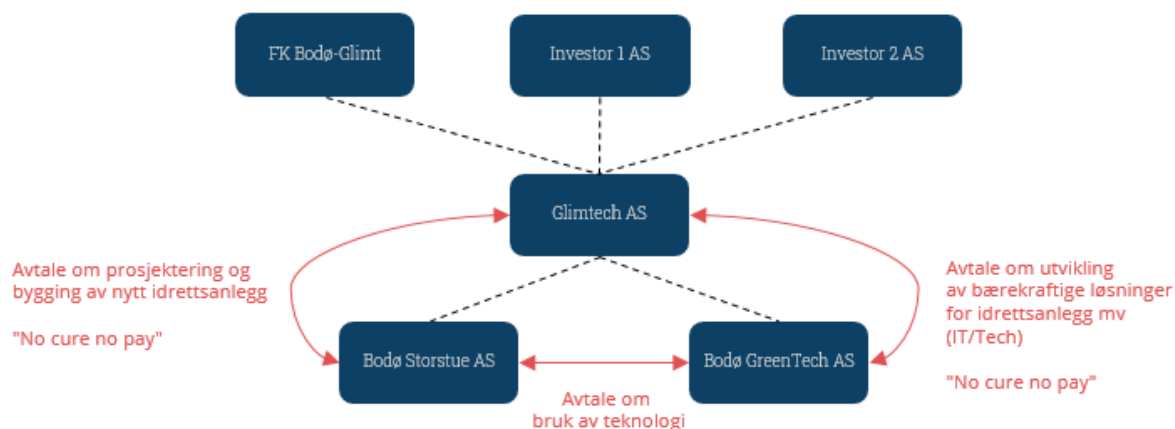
FK Bodø-Glimt

Investor 1 AS

Investor 2 AS

Glimtech AS

Avtale om prosjektering og bygging av nytt idrettsanlegg

"No cure no pay"

Avtale om utvikling av bærekraftige løsninger for idrettsanlegg mv (IT/Tech)

"No cure no pay"

Bodø Storstue AS

Bodø GreenTech AS

Avtale om bruk av teknologi